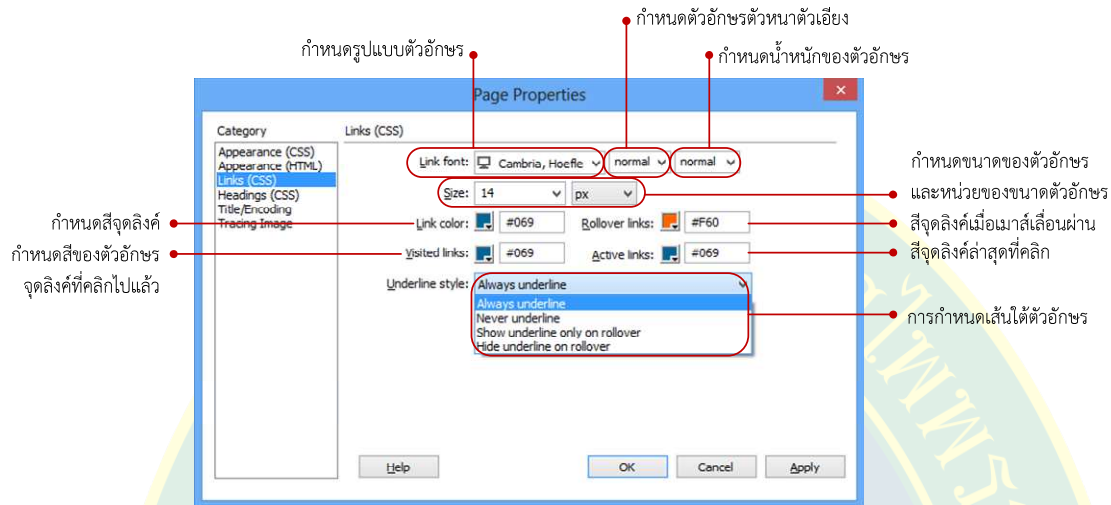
กำหนดตัวอักษรตัวหนาตัวเอียง

กำหนดรูปแบบตัวอักษร

กำหนดน้ำหนักของตัวอักษร

Page Properties

Category

Appearance (CSS)
Appearance (HTML)
Links (CSS)
Headings (CSS)
Title/Encoding
Tracing Image

Links (CSS)

Link font: Cambria, Hoefle normal normal

กำหนดขนาดของตัวอักษร

Size: 14 px

และหน่วยของขนาดตัวอักษร

กำหนดสีจุดลิงค์

Link color: #069

Rollover links: #F60

สีจุดลิงค์เมื่อเมาส์เลื่อนผ่าน

กำหนดสีของตัวอักษร

Visited links: #069

Active links: #069

สีจุดลิงค์ล่าสุดที่คลิก

จุดลิงค์ที่คลิกไปแล้ว

Underline style: Always underline

Always underline
Never underline
Show underline only on rollover
Hide underline on rollover

การกำหนดเส้นใต้ตัวอักษร

Help

OK

Cancel

Apply